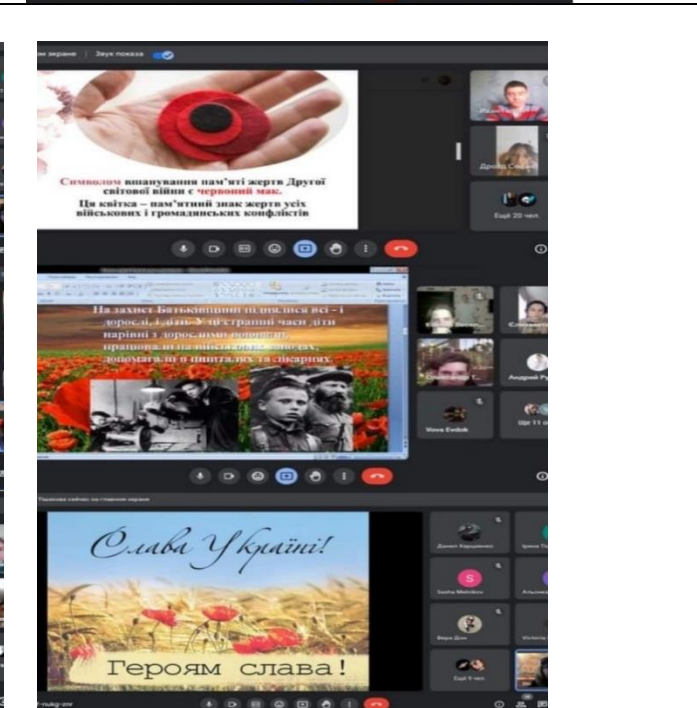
...ри экране | Звук показа

Символом вшанування пам'яті жертв Другої світової війни є червоний мак.
Ця квітка – пам'ятний знак жертв усіх військових і громадянських конфліктів

Ещё 20 чел.

На захист Батьківщини піднялися всі - і дорослі, і діти. У ці страшні часи діти нарівні з дорослими воювали, працювали на військових заводах, допомагали в шпиталях та лікарнях.

Андрей Ру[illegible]

Vova Evdok

Ещё 11 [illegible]

Слава Україні!
Героям слава!

S
Sasha Melnikov

Ещё 9 чел.